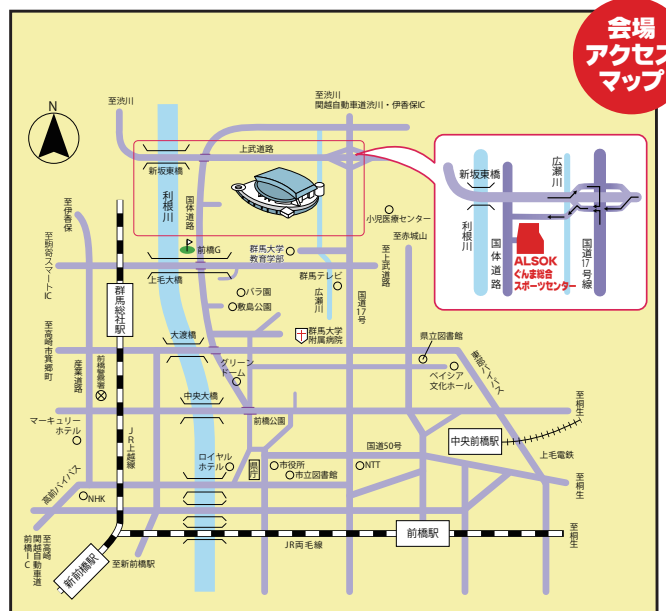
会場
アクセス
マップ

N

至渋川

至渋川
関越自動車道渋川・伊香保IC

上武道路

新坂東橋

利根川

国体道路

小児医療センター

至伊香保

至前橋駒形スマートIC

前橋G

群馬大学教育学部

至赤城山

上毛大橋

群馬テレビ

至上武道路

バラ園

敷島公園

広瀬川

国道17号

群馬総社駅

大渡橋

群馬大学附属病院

県立図書館

至高崎市寶積寺町

産業道路

前橋警察署

グリーンドーム

ベイシア文化ホール

東部バイパス

中央大橋

前橋公園

至桐生

マーキュリーホテル

中央前橋駅

JR上越線

国道50号

上毛電鉄

ロイヤルホテル

県庁

市役所

市立図書館

NTT

至桐生

高前バイパス

NHK

前橋駅

至前橋IC
関越自動車道
至高崎

新前橋駅

JR両毛線

至新前橋駅

至桐生

新坂東橋

広瀬川

利根川

国体道路

国道17号線

ALSOK
ぐんま総合
スポーツセンター